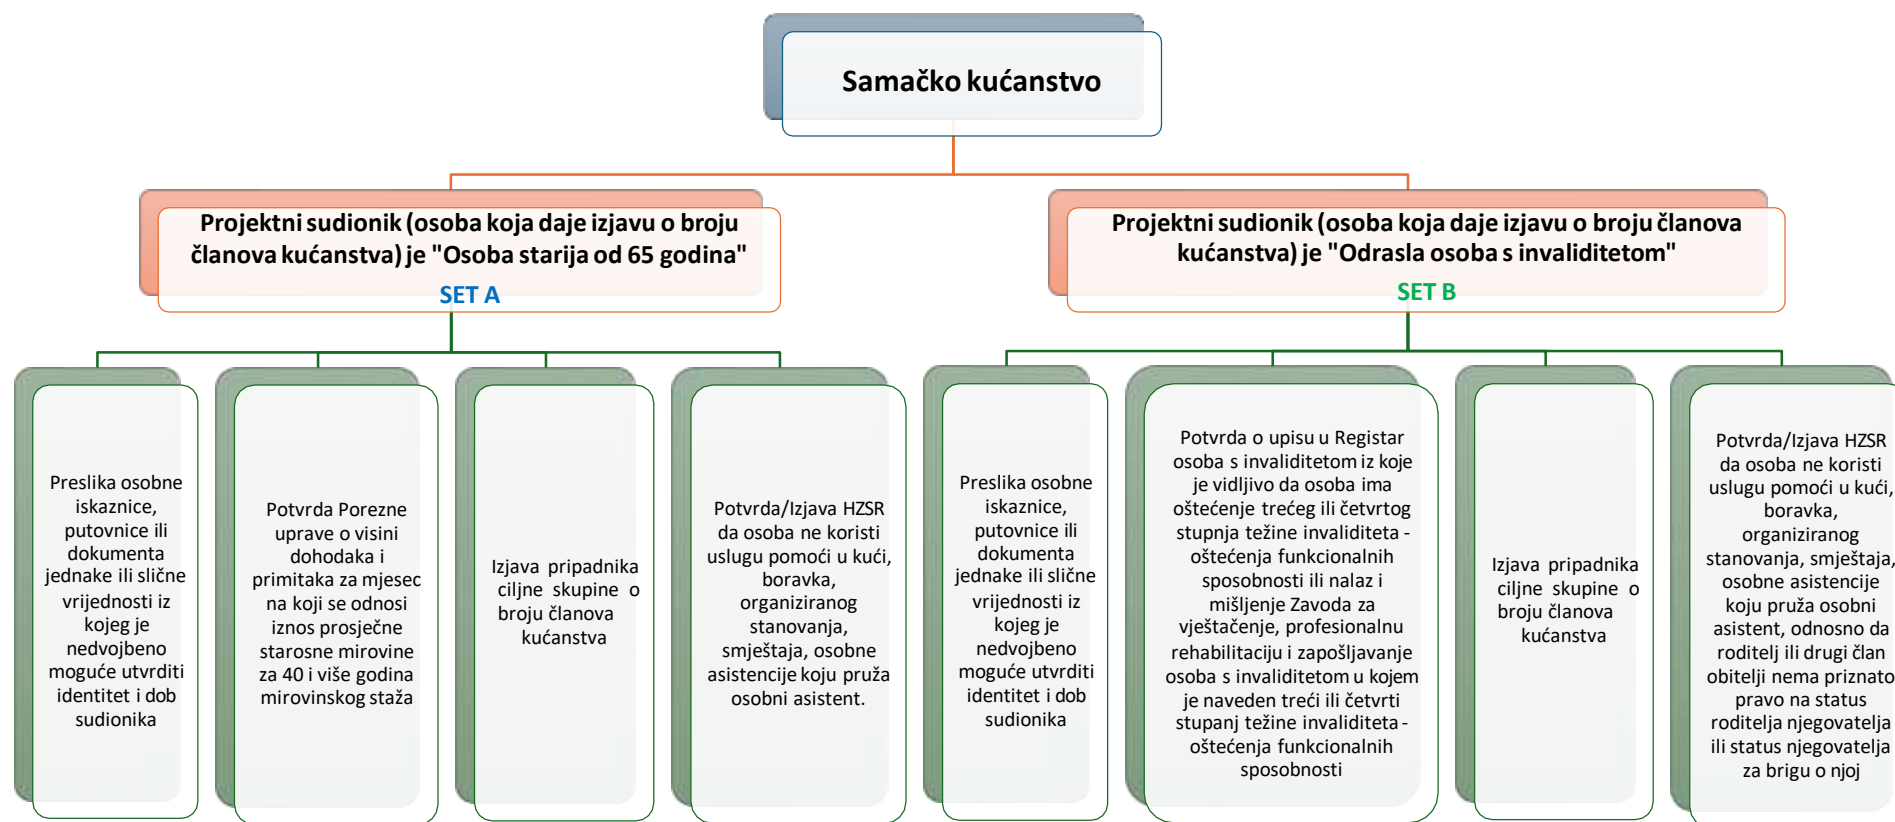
Samačko kućanstvo

Projektni sudionik (osoba koja daje izjavu o broju članova kućanstva) je "Osoba starija od 65 godina"
SET A

Projektni sudionik (osoba koja daje izjavu o broju članova kućanstva) je "Odrasla osoba s invaliditetom"
SET B

Preslika osobne iskaznice, putovnice ili dokumenta jednake ili slične vrijednosti iz kojeg je nedvojbeno moguće utvrditi identitet i dob sudionika

Potvrda Porezne uprave o visini dohodaka i primitaka za mjesec na koji se odnosi iznos prosječne starosne mirovine za 40 i više godina mirovinskog staža

Izjava pripadnika ciljne skupine o broju članova kućanstva

Potvrda/Izjava HZSR da osoba ne koristi uslugu pomoći u kući, boravka, organiziranog stanovanja, smještaja, osobne asistencije koju pruža osobni asistent.

Preslika osobne iskaznice, putovnice ili dokumenta jednake ili slične vrijednosti iz kojeg je nedvojbeno moguće utvrditi identitet i dob sudionika

Potvrda o upisu u Registar osoba s invaliditetom iz koje je vidljivo da osoba ima oštećenje trećeg ili četvrtog stupnja težine invaliditeta - oštećenja funkcionalnih sposobnosti ili nalaz i mišljenje Zavoda za vještačenje, profesionalnu rehabilitaciju i zapošljavanje osoba s invaliditetom u kojem je naveden treći ili četvrti stupanj težine invaliditeta - oštećenja funkcionalnih sposobnosti

Izjava pripadnika ciljne skupine o broju članova kućanstva

Potvrda/Izjava HZSR da osoba ne koristi uslugu pomoći u kući, boravka, organiziranog stanovanja, smještaja, osobne asistencije koju pruža osobni asistent, odnosno da roditelj ili drugi član obitelji nema priznato pravo na status roditelja njegovatelja ili status njegovatelja za brigu o njoj